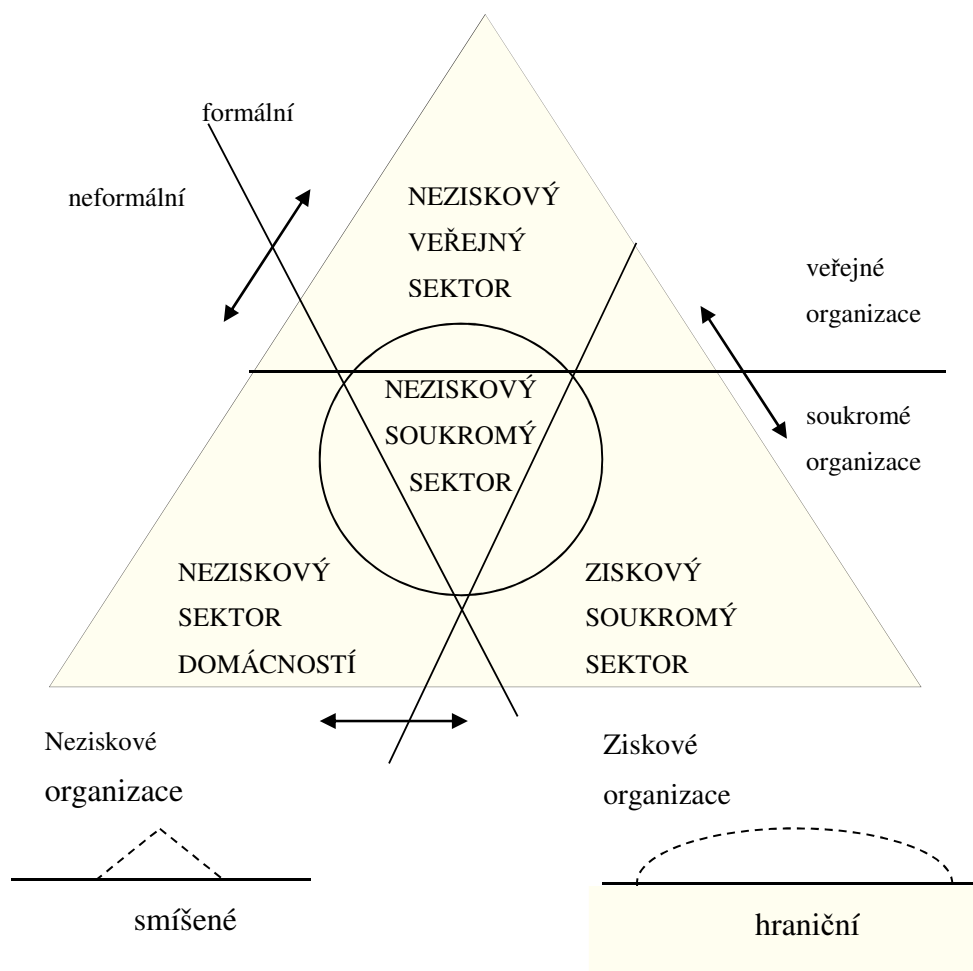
formální

neformální

NEZISKOVÝ VEŘEJNÝ SEKTOR

veřejné organizace

NEZISKOVÝ SOUKROMÝ SEKTOR

soukromé organizace

NEZISKOVÝ SEKTOR DOMÁCNOSTÍ

ZISKOVÝ SOUKROMÝ SEKTOR

Neziskové organizace

Ziskové organizace

smíšené

hraniční